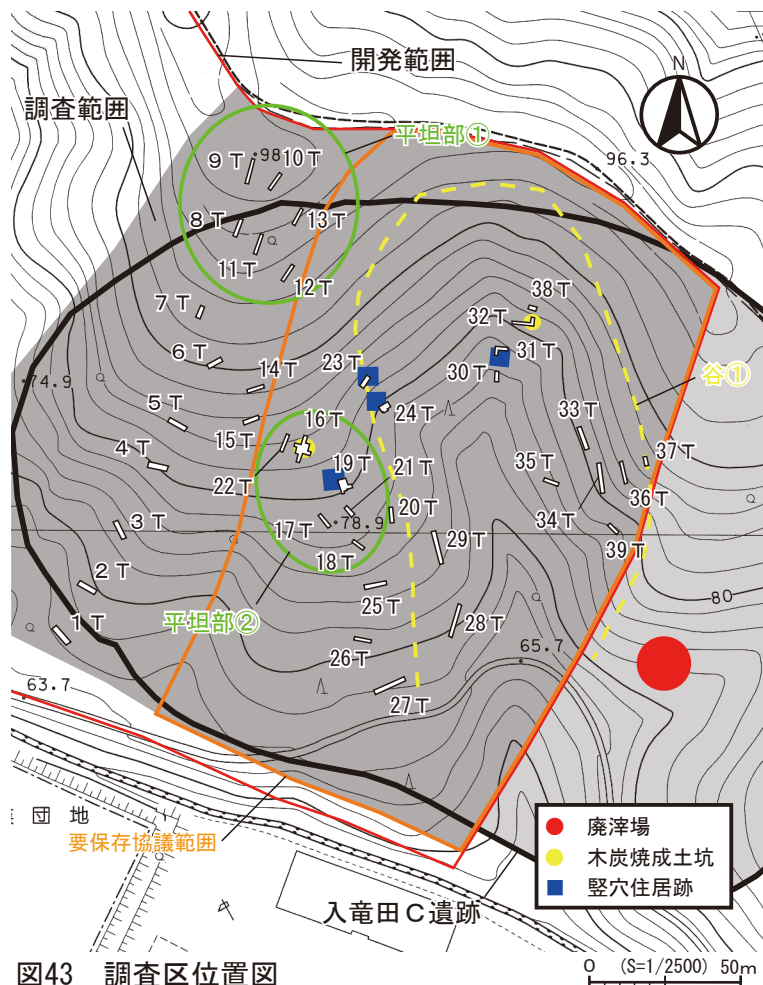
開発範囲

調査範囲

N

平坦部①

96.3

9T 98 10T
8T 13T
11T 12T
7T
38T
32T
6T 31T
23T 30T
14T
谷①
74.9
5T 24T
33T
16T
4T 15T
37T
19T 21T
35T
22T
36T
3T 20T
34T
17T 78.9
29T 39T
18T
2T
80
25T
1T
平坦部②
28T
65.7
26T
63.7
27T

団地

要保存協議範囲

廃滓場
木炭焼成土坑
竪穴住居跡

入竜田C遺跡

図43　調査区位置図

0 (S=1/2500) 50m